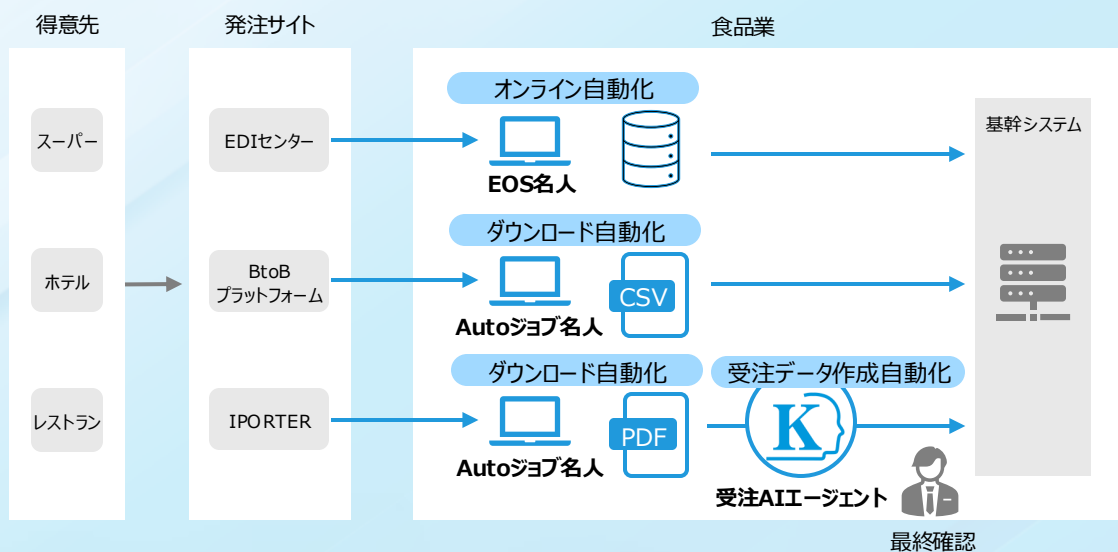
得意先

スーパー

ホテル

レストラン

発注サイト

EDIセンター

BtoB
プラットフォーム

IPORTER

食品業

オンライン自動化

EOS名人

ダウンロード自動化

CSV

Autoジョブ名人

ダウンロード自動化

受注データ作成自動化

PDF

Autoジョブ名人

K

受注AIエージェント

最終確認

基幹システム